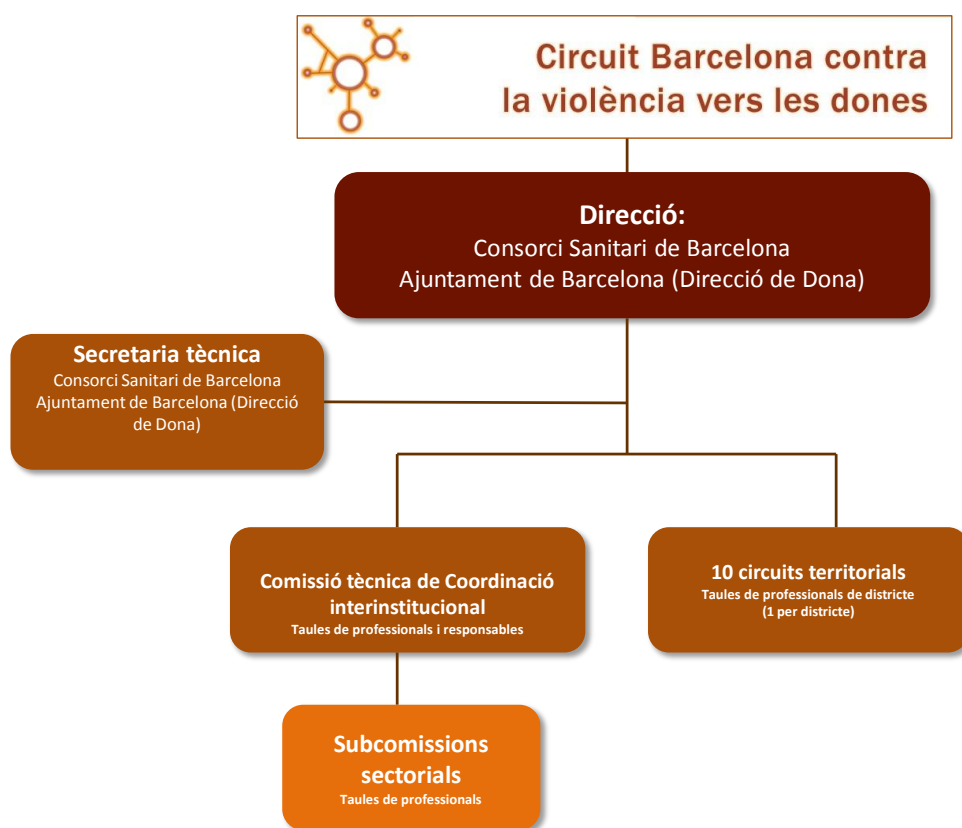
Circuit Barcelona contra la violència vers les dones

**Direcció:**
Consorci Sanitari de Barcelona
Ajuntament de Barcelona (Direcció de Dona)

**Secretaria tècnica**
Consorci Sanitari de Barcelona
Ajuntament de Barcelona (Direcció de Dona)

**Comissió tècnica de Coordinació interinstitucional**
Taules de professionals i responsables

**10 circuits territorials**
Taules de professionals de districte (1 per districte)

**Subcomissions sectorials**
Taules de professionals